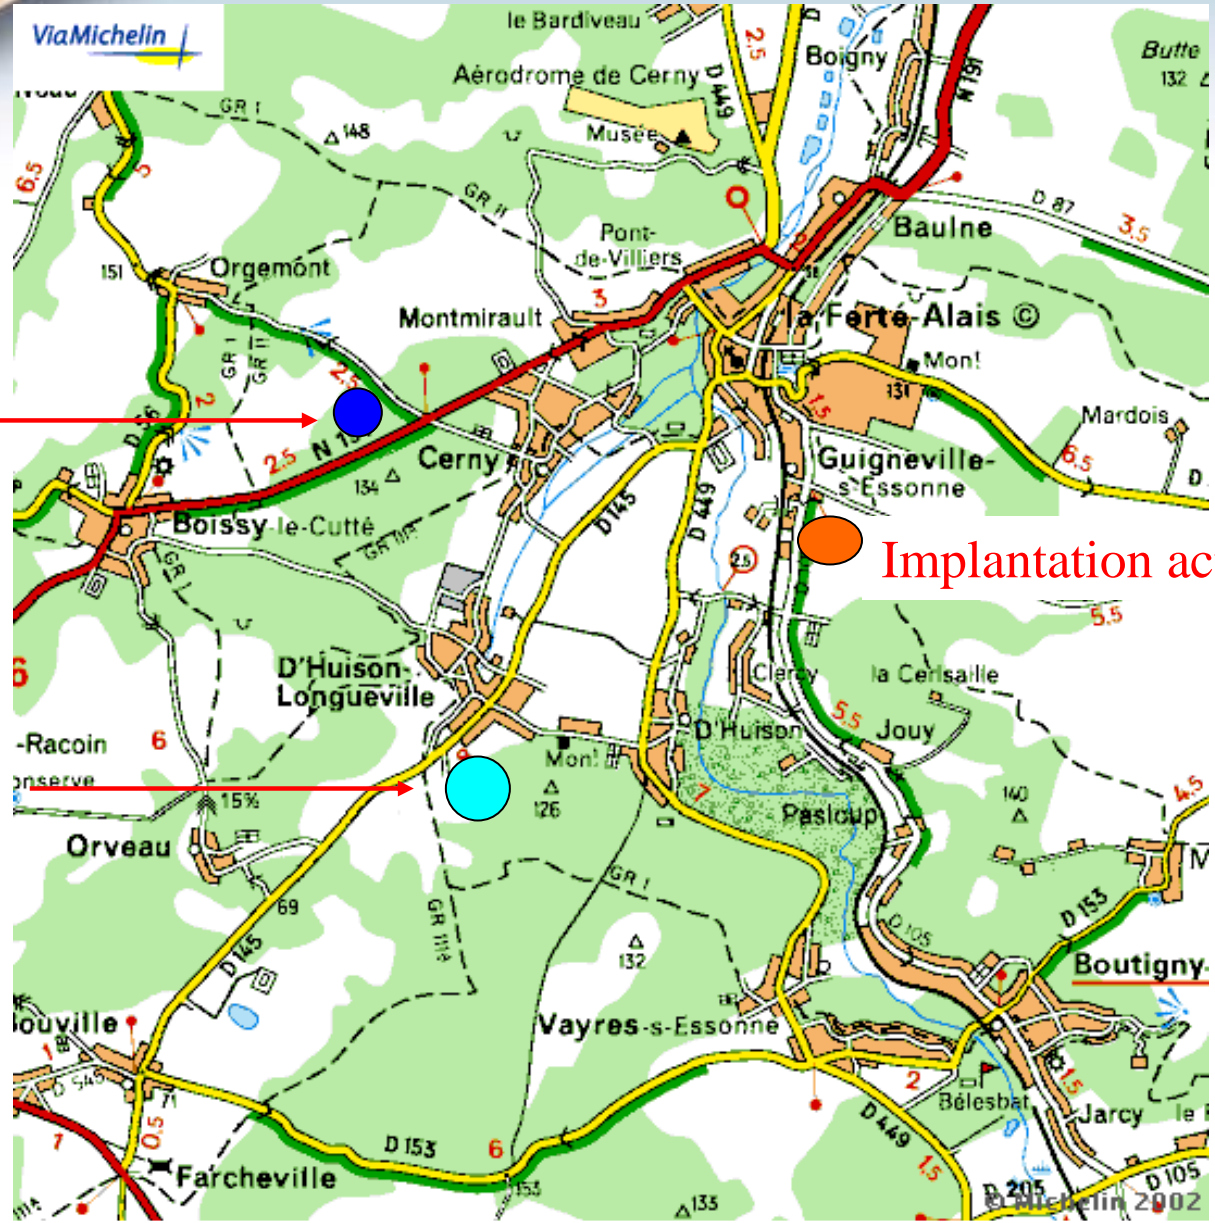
ViaMichelin

le Bardiveau
Aérodrome de Cerny
D 449
2.5
Boigny
N 191
Butte
132
Musée
GR 1
148
GR 11
6.5
5
Pont-de-Villiers
Baulne
D 87
3.5
151
Orgemont
3
Montmirault
la Ferté-Alais ©
GR 1
GR 11
2.5
2
Mon!
131
1.5
Mardois
N 1
2.5
Cerny
134
Guigneville-s-Essonne
6.5
D
Boissy-le-Cutté
GR 111
D 145
D 449
2.5
Implantation ac
5.5
6
D'Huison-Longueville
Clercy
la Cerisaille
-Racoin
6
5.5
Jouy
D'Huison
onserve
15%
Mon!
126
7
160
4.5
Orveau
Pasloup
GR 1
69
D 145
GR 111
132
D 105
D 153
Boutigny-
Bouville
Vayres-s-Essonne
1
D 548
2
1.5
Bélesbat
D 449
Jarcy
0.5
7
D 153
6
1.5
D 205
D 105
Farcheville
153
133
© Michelin 2002